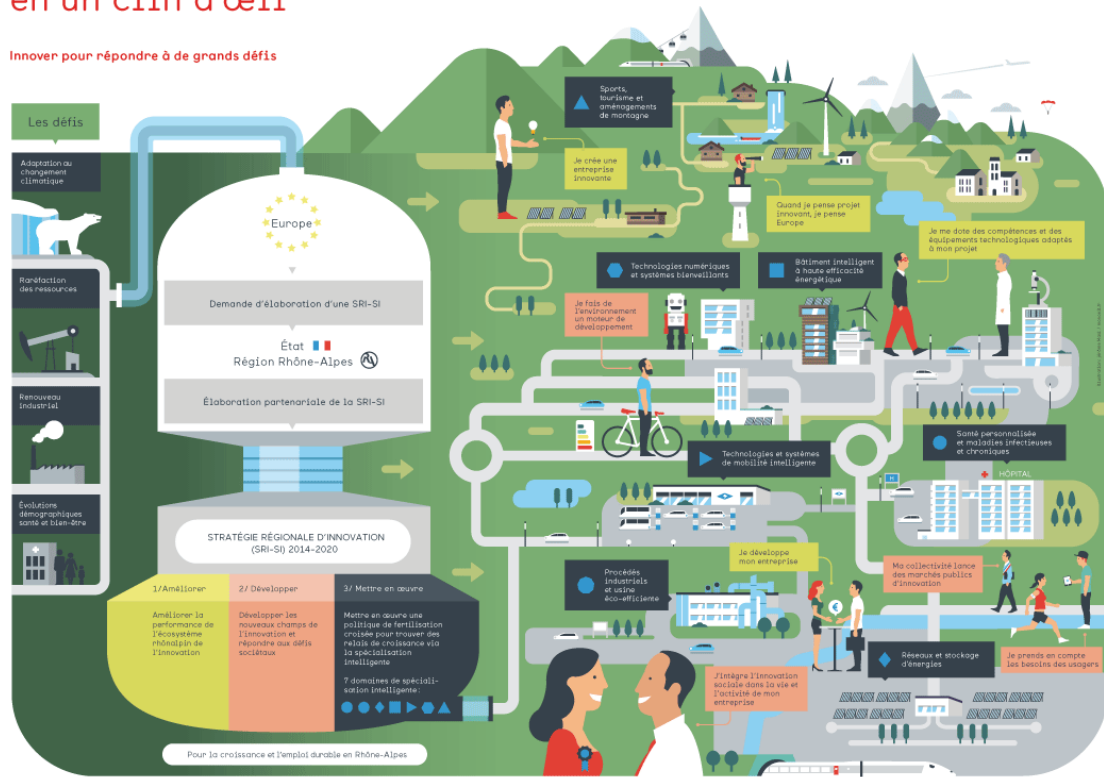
en un clin d'œil

Innover pour répondre à de grands défis

Les défis

Adaptation au changement climatique

Raréfaction des ressources

Renouveau industriel

Évolutions démographiques santé et bien-être

Europe

Demande d'élaboration d'une SRI-SI

État
Région Rhône-Alpes

Élaboration partenariale de la SRI-SI

STRATÉGIE RÉGIONALE D'INNOVATION (SRI-SI) 2014-2020

1/Améliorer
Améliorer la performance de l'écosystème rhônalpin de l'innovation

2/ Développer
Développer les nouveaux champs de l'innovation et répondre aux défis sociétaux

3/ Mettre en œuvre
Mettre en œuvre une politique de fertilisation croisée pour trouver des relais de croissance via la spécialisation intelligente

7 domaines de spécialisation intelligente :

Pour la croissance et l'emploi durable en Rhône-Alpes

Sports, tourisme et aménagements de montagne

Je crée une entreprise innovante

Quand je pense projet innovant, je pense Europe

Je me dote des compétences et des équipements technologiques adaptés à mon projet

Technologies numériques et systèmes bienveillants

Bâtiment intelligent à haute efficacité énergétique

Je fais de l'environnement un moteur de développement

Technologies et systèmes de mobilité intelligente

Santé personnalisée et maladies infectieuses et chroniques

HÔPITAL

Procédés industriels et usine éco-efficiente

Je développe mon entreprise

Ma collectivité lance des marchés publics d'innovation

Réseaux et stockage d'énergies

Je prends en compte les besoins des usagers

J'intègre l'innovation sociale dans la vie et l'activité de mon entreprise